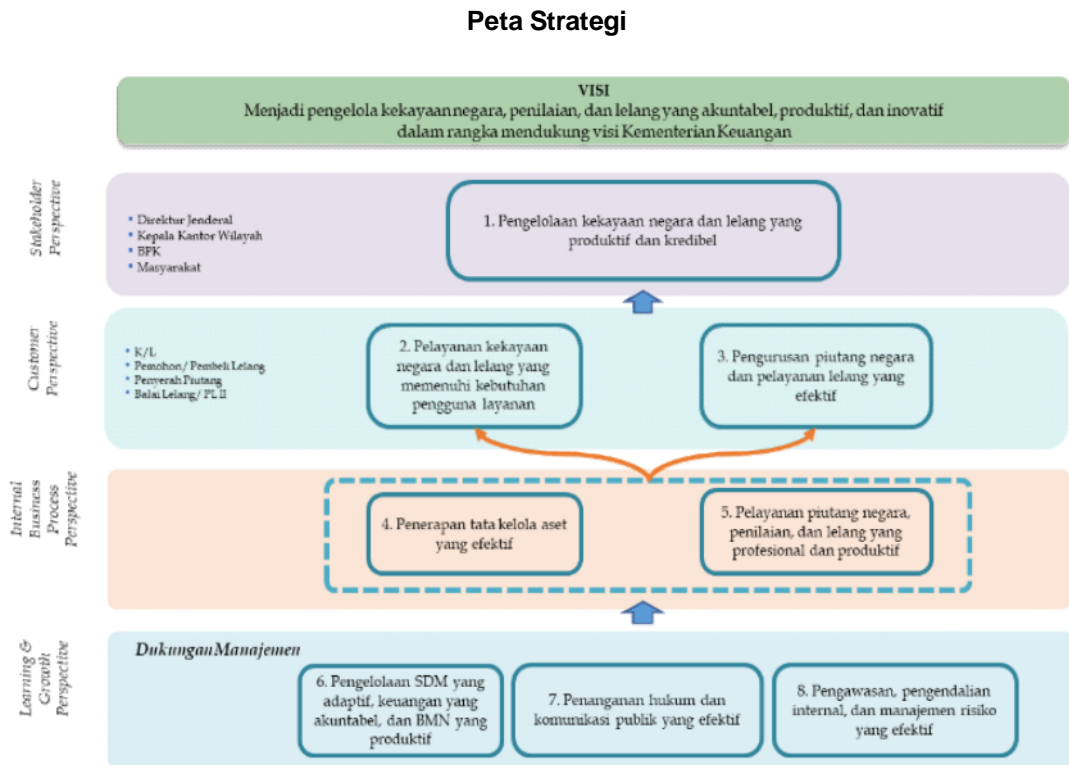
Peta Strategi

VISI
Menjadi pengelola kekayaan negara, penilaian, dan lelang yang akuntabel, produktif, dan inovatif dalam rangka mendukung visi Kementerian Keuangan

Stakeholder Perspective

- Direktur Jenderal
- Kepala Kantor Wilayah
- BPK
- Masyarakat

1. Pengelolaan kekayaan negara dan lelang yang produktif dan kredibel

Customer Perspective

- K/L
- Pemohon / Pembeli Lelang
- Penyerah Piutang
- Balai Lelang / PL II

2. Pelayanan kekayaan negara dan lelang yang memenuhi kebutuhan pengguna layanan

3. Pengurusan piutang negara dan pelayanan lelang yang efektif

Internal Business Process Perspective

4. Penerapan tata kelola aset yang efektif

5. Pelayanan piutang negara, penilaian, dan lelang yang profesional dan produktif

Learning & Growth Perspective

Dukungan Manajemen

6. Pengelolaan SDM yang adaptif, keuangan yang akuntabel, dan BMN yang produktif

7. Penanganan hukum dan komunikasi publik yang efektif

8. Pengawasan, pengendalian internal, dan manajemen risiko yang efektif